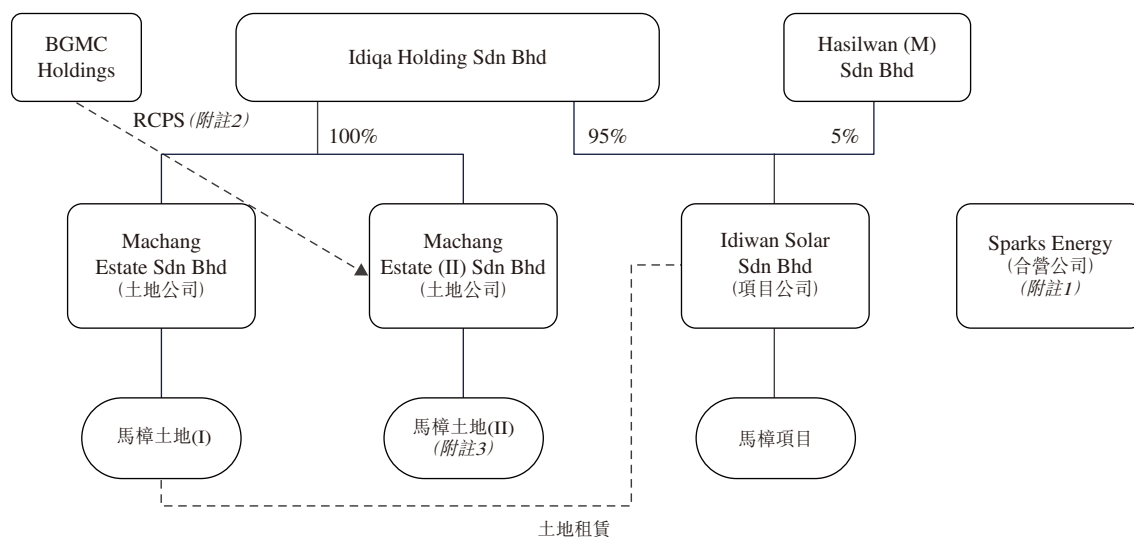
BGMC Holdings

Idiqa Holding Sdn Bhd

Hasilwan (M) Sdn Bhd

RCPS (附註2)

100%

95%

5%

Machang Estate Sdn Bhd (土地公司)

Machang Estate (II) Sdn Bhd (土地公司)

Idiwan Solar Sdn Bhd (項目公司)

Sparks Energy (合營公司) (附註1)

馬樟土地(I)

馬樟土地(II) (附註3)

馬樟項目

土地租賃